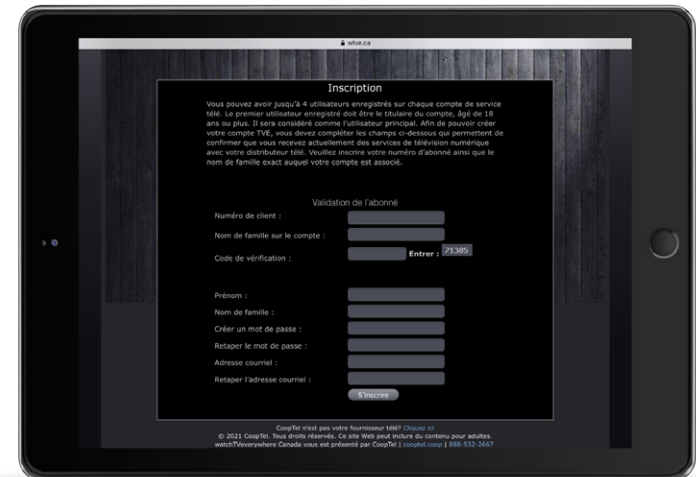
wtve.ca

Inscription

Vous pouvez avoir jusqu'à 4 utilisateurs enregistrés sur chaque compte de service télé. Le premier utilisateur enregistré doit être le titulaire du compte, âgé de 18 ans ou plus. Il sera considéré comme l'utilisateur principal. Afin de pouvoir créer votre compte TVE, vous devez compléter les champs ci-dessous qui permettent de confirmer que vous recevez actuellement des services de télévision numérique avec votre distributeur télé. Veuillez inscrire votre numéro d'abonné ainsi que le nom de famille exact auquel votre compte est associé.

Validation de l'abonné

Numéro de client :

Nom de famille sur le compte :

Code de vérification :

Entrer : 71385

Prénom :

Nom de famille :

Créer un mot de passe :

Retaper le mot de passe :

Adresse courriel :

Retaper l'adresse courriel :

S'inscrire

CoopTel n'est pas votre fournisseur télé? Cliquez ici
© 2021 CoopTel. Tous droits réservés. Ce site Web peut inclure du contenu pour adultes.
watchTVeverywhere Canada vous est présenté par CoopTel | cooptel.coop | 888-532-2667